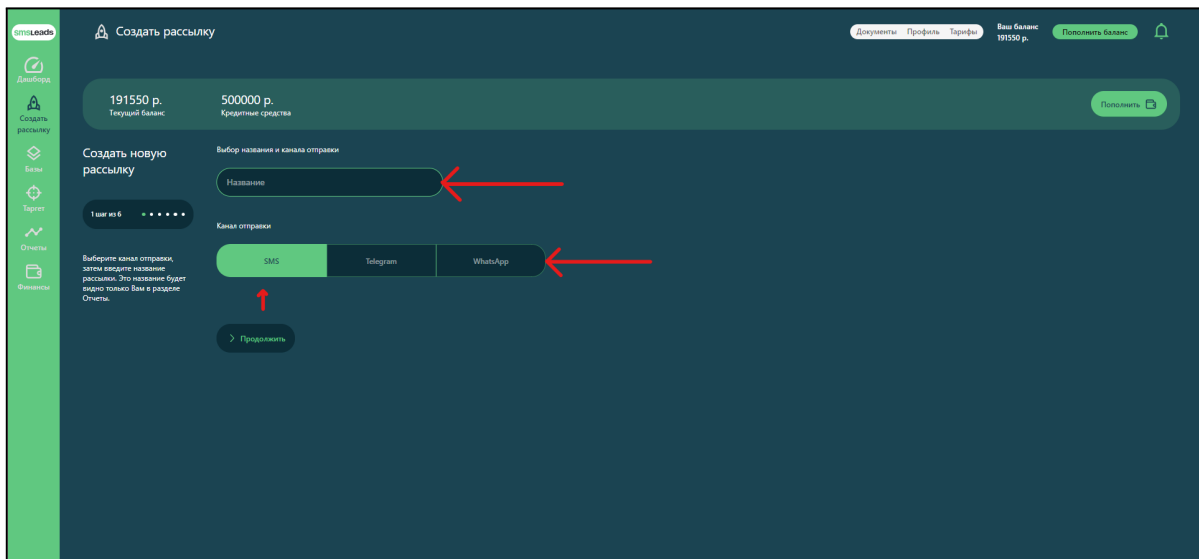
smsLeads

Дашборд

Создать рассылку

Базы

Таргет

Отчеты

Финансы

Создать рассылку

Документы Профиль Тарифы

Ваш баланс
191550 р.

Пополнить баланс

191550 р.
Текущий баланс

500000 р.
Кредитные средства

Пополнить

Создать новую рассылку

1 шаг из 6

Выберите канал отправки, затем введите название рассылки. Это название будет видно только Вам в разделе Отчеты.

Выбор названия и канала отправки

Название

Канал отправки

SMS

Telegram

WhatsApp

Продолжить